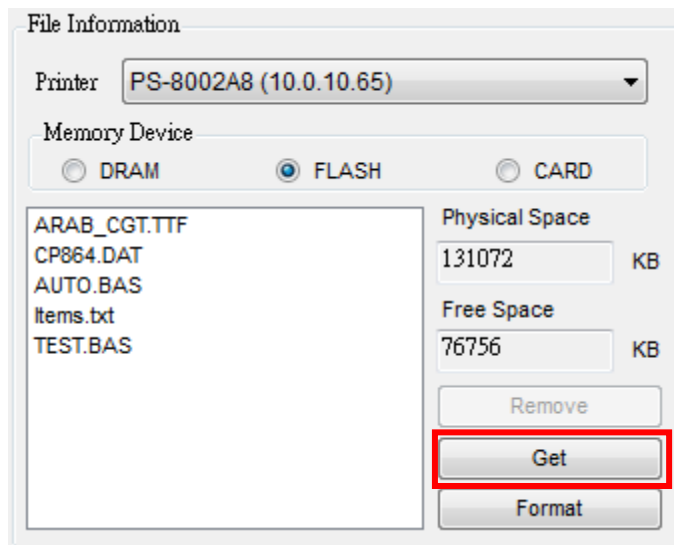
File Information

Printer PS-8002A8 (10.0.10.65)

Memory Device

DRAM FLASH CARD

ARAB_CGT.TTF
CP864.DAT
AUTO.BAS
Items.txt
TEST.BAS

Physical Space

131072 KB

Free Space

76756 KB

Remove

Get

Format